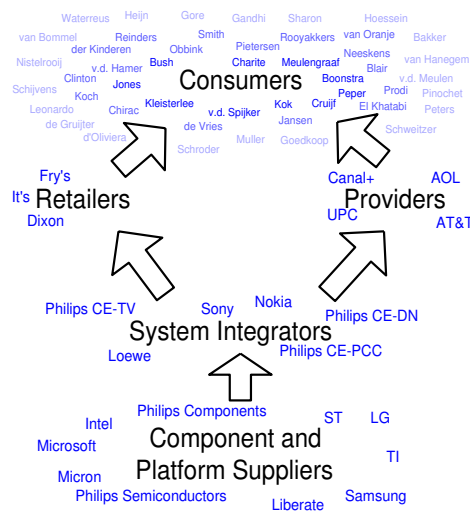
Waterreus Heijn Gore Gandhi Sharon Hoessein
van Bommel Reinders Smith Pietersen Rooyakkers van Oranje Bakker
der Kinderen Obbink Neeskens
Nistelrooij v.d. Hamer Bush Charite Meulengraaf Blair van Hanegem
Clinton Jones Boonstra v.d. Meulen
Schijvens Koch Peper Prodi Pinochet
Leonardo Chirac Kleisterlee v.d. Spijker Kok Cruijf El Khatabi Peters
de Gruijter de Vries Jansen Schweitzer
d'Oliviera Schroder Muller Goedkoop

Consumers

Fry's
It's
Retailers
Dixon

Canal+ AOL
Providers
UPC AT&T

Philips CE-TV Sony Nokia Philips CE-DN
System Integrators
Loewe Philips CE-PCC

Philips Components
Intel ST LG
Microsoft
Component and
Platform Suppliers
TI
Micron
Philips Semiconductors Samsung
Liberate